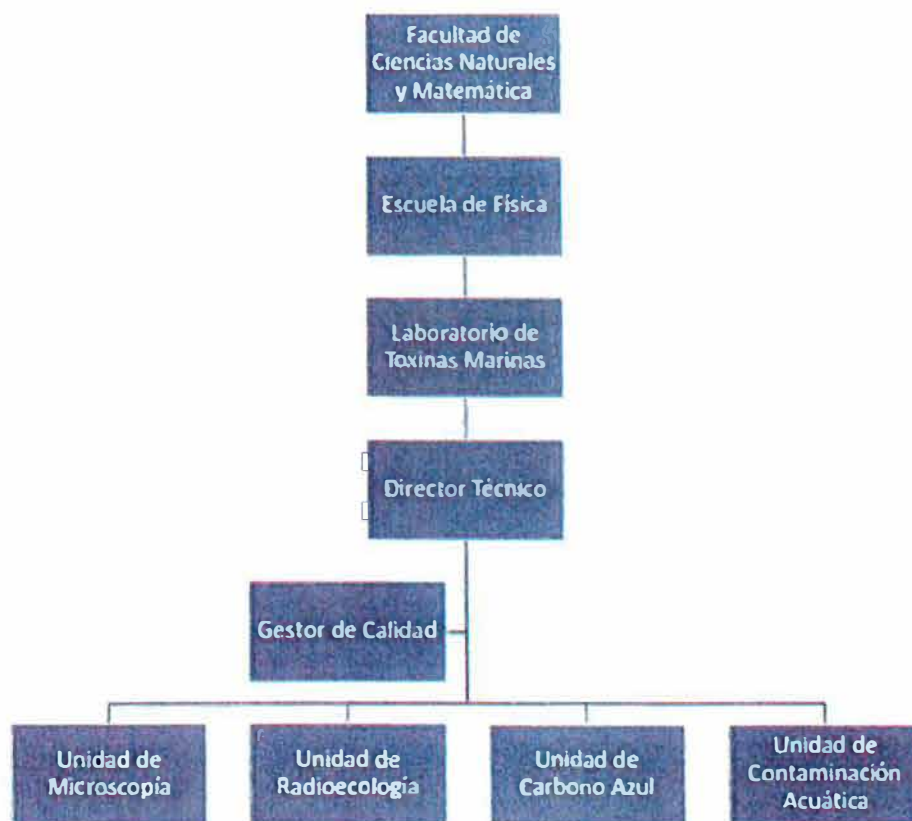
Facultad de Ciencias Naturales y Matemática

Escuela de Física

Laboratorio de Toxinas Marinas

Director Técnico

Gestor de Calidad

Unidad de Microscopía

Unidad de Radioecología

Unidad de Carbono Azul

Unidad de Contaminación Acuática